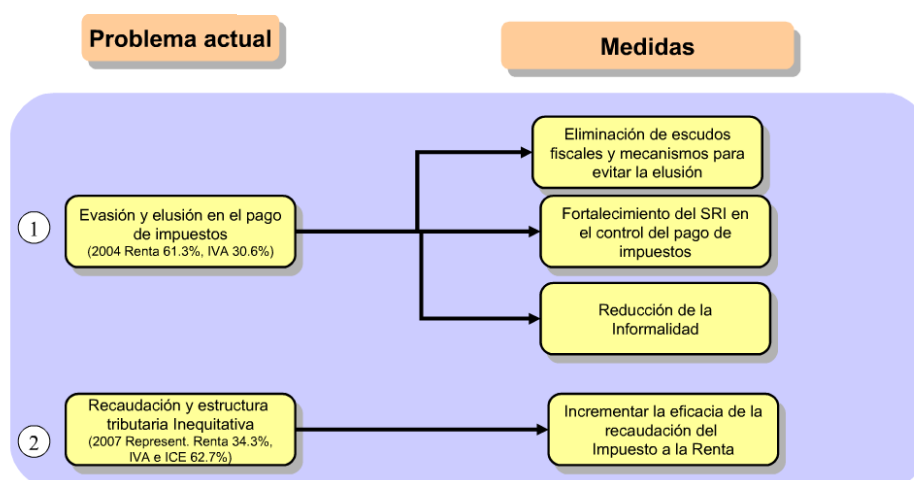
Problema actual

Medidas

1

Evasión y elusión en el pago de impuestos
(2004 Renta 61.3%, IVA 30.6%)

Eliminación de escudos fiscales y mecanismos para evitar la elusión

Fortalecimiento del SRI en el control del pago de impuestos

Reducción de la Informalidad

2

Recaudación y estructura tributaria Inequitativa
(2007 Represent. Renta 34.3%, IVA e ICE 62.7%)

Incrementar la eficacia de la recaudación del Impuesto a la Renta